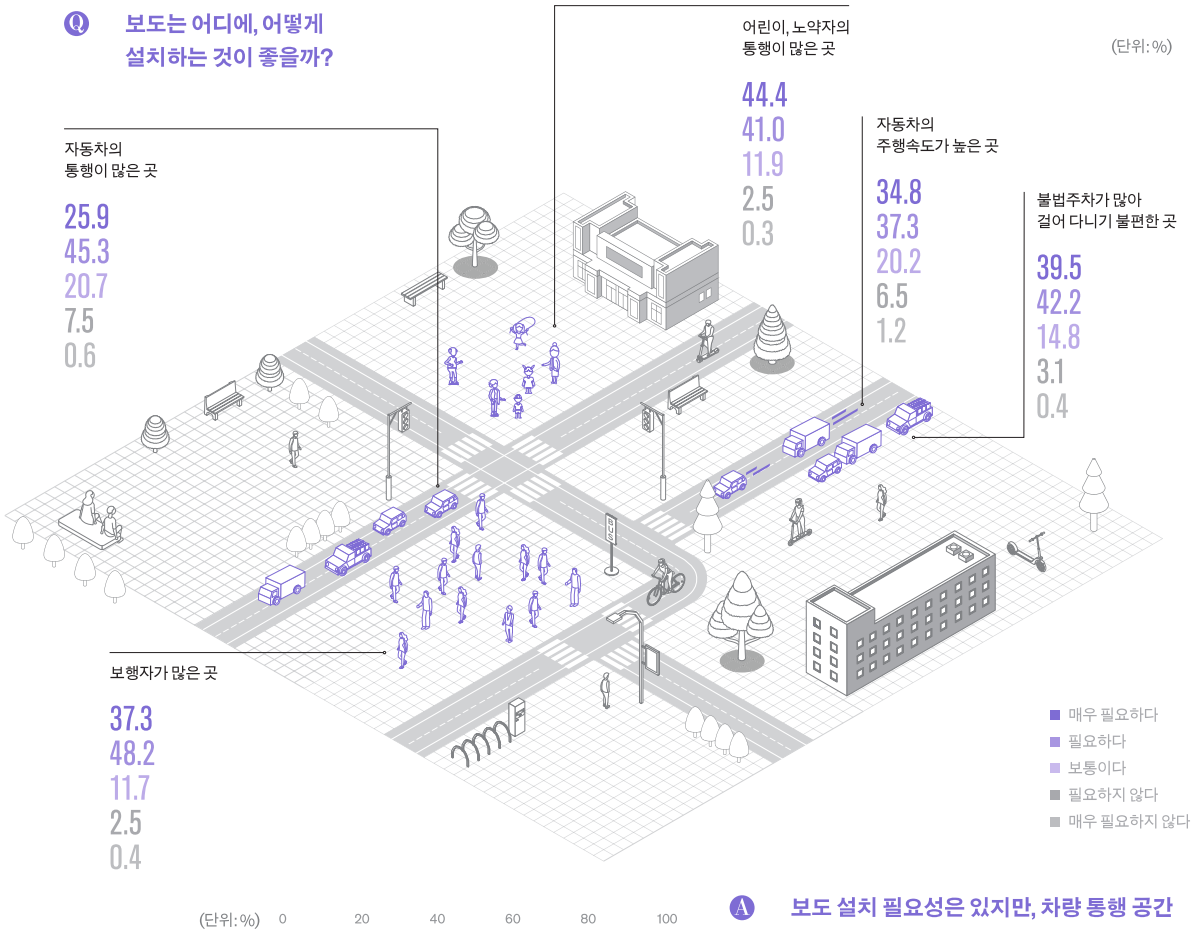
Q 보도는 어디에, 어떻게 설치하는 것이 좋을까?

(단위: %)

어린이, 노약자의 통행이 많은 곳

44.4
41.0
11.9
2.5
0.3

자동차의 통행이 많은 곳

25.9
45.3
20.7
7.5
0.6

자동차의 주행속도가 높은 곳

34.8
37.3
20.2
6.5
1.2

불법주차가 많아 걸어 다니기 불편한 곳

39.5
42.2
14.8
3.1
0.4

BUS

보행자가 많은 곳

37.3
48.2
11.7
2.5
0.4

매우 필요하다
필요하다
보통이다
필요하지 않다
매우 필요하지 않다

(단위: %) 0 20 40 60 80 100

A 보도 설치 필요성은 있지만, 차량 통행 공간